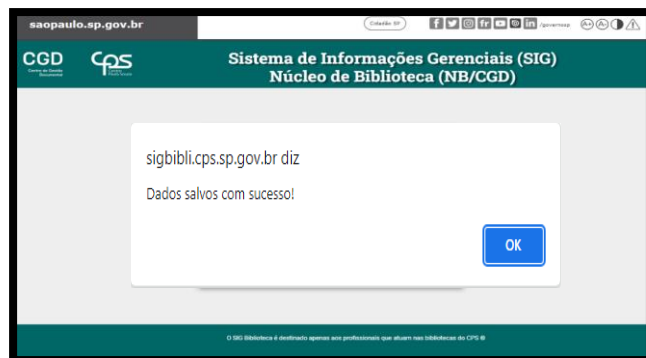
saopaulo.sp.gov.br

Cidadão SP

/governosp

CGD
Centro de Gestão Documental

cps
Centro Paula Souza

Sistema de Informações Gerenciais (SIG)
Núcleo de Biblioteca (NB/CGD)

sigbibli.cps.sp.gov.br diz

Dados salvos com sucesso!

OK

O SIG Biblioteca é destinado apenas aos profissionais que atuam nas bibliotecas do CPS ®